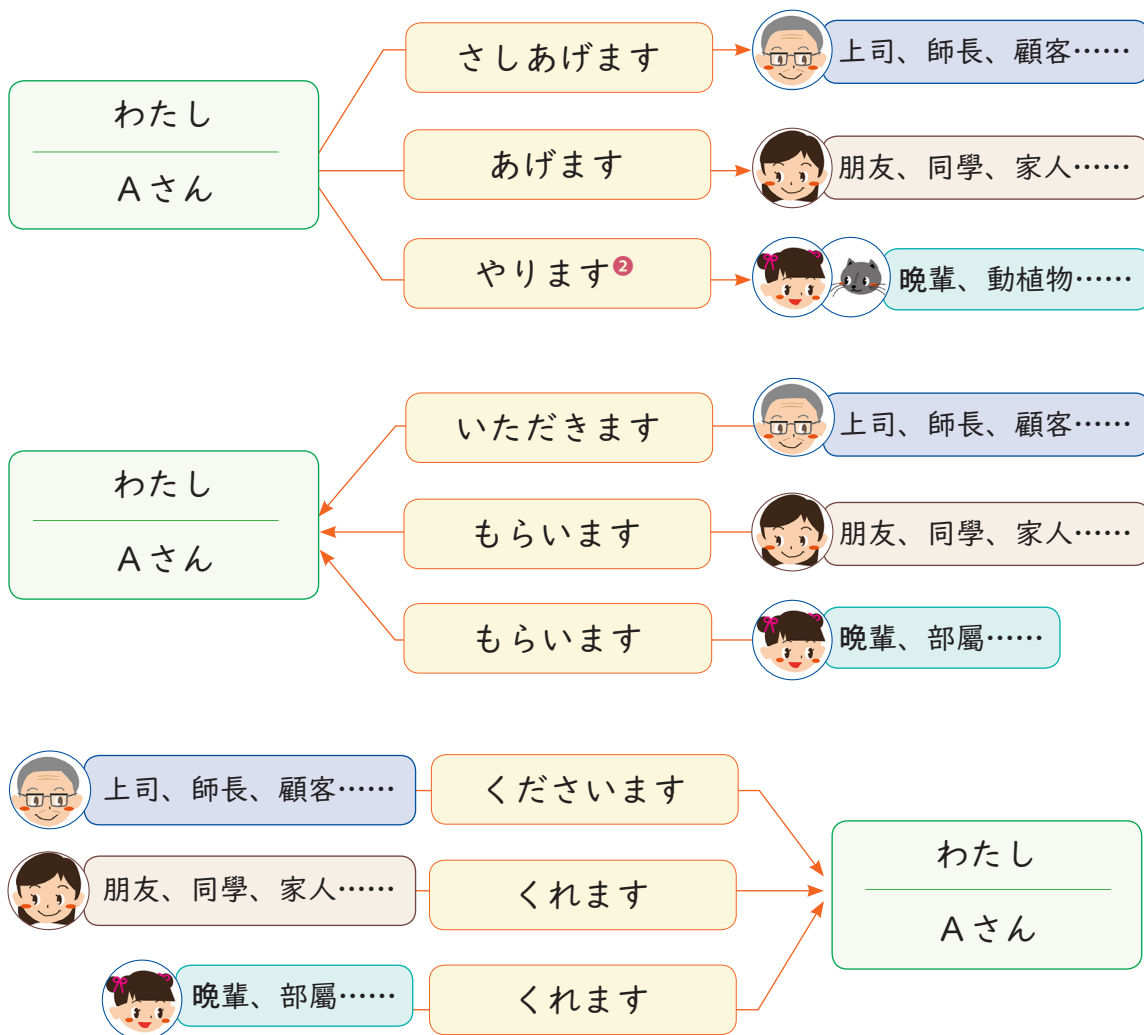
わたし
Aさん

さしあげます
あげます
やります❷

上司、師長、顧客……
朋友、同學、家人……
晩輩、動植物……

わたし
Aさん

いただきます
もらいます
もらいます

上司、師長、顧客……
朋友、同學、家人……
晩輩、部屬……

上司、師長、顧客……
朋友、同學、家人……
晩輩、部屬……

くださいます
くれます
くれます

わたし
Aさん